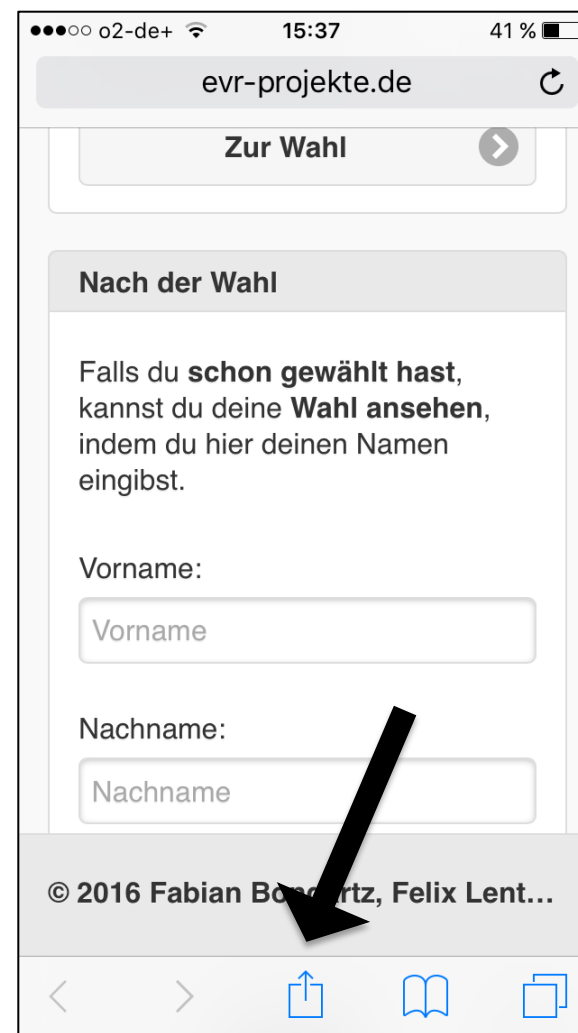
●●●○○ o2-de+ 15:37 41 %

evr-projekte.de

Zur Wahl

Nach der Wahl

Falls du **schon gewählt hast**, kannst du deine **Wahl ansehen**, indem du hier deinen Namen eingibst.

Vorname:

Vorname

Nachname:

Nachname

© 2016 Fabian Bo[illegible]rtz, Felix Lent...